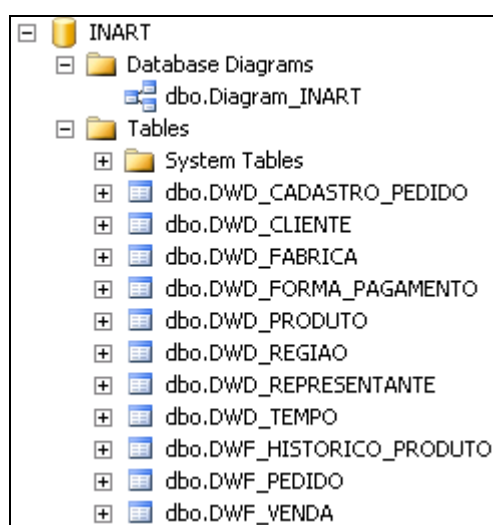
INART
Database Diagrams
dbo.Diagram_INART
Tables
System Tables
dbo.DWD_CADASTRO_PEDIDO
dbo.DWD_CLIENTE
dbo.DWD_FABRICA
dbo.DWD_FORMA_PAGAMENTO
dbo.DWD_PRODUTO
dbo.DWD_REGIAO
dbo.DWD_REPRESENTANTE
dbo.DWD_TEMPO
dbo.DWF_HISTORICO_PRODUTO
dbo.DWF_PEDIDO
dbo.DWF_VENDA